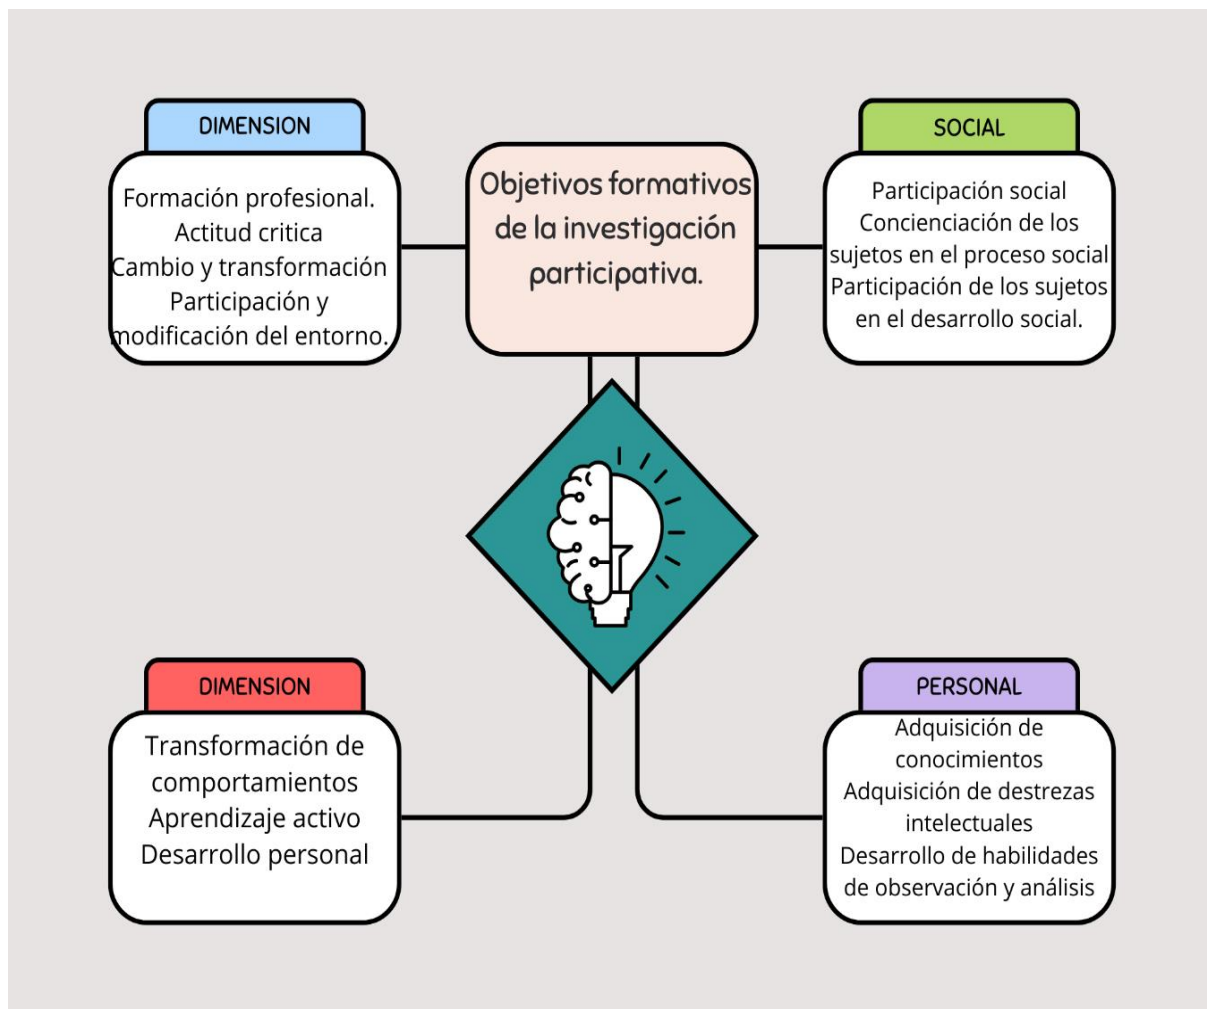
Objetivos formativos de la investigación participativa.

DIMENSION

Formación profesional.
Actitud critica
Cambio y transformación
Participación y modificación del entorno.

SOCIAL

Participación social
Concienciación de los sujetos en el proceso social
Participación de los sujetos en el desarrollo social.

DIMENSION

Transformación de comportamientos
Aprendizaje activo
Desarrollo personal

PERSONAL

Adquisición de conocimientos
Adquisición de destrezas intelectuales
Desarrollo de habilidades de observación y análisis